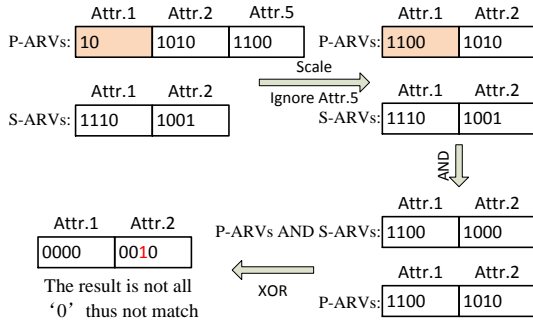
P-ARVs:

| Attr.1 | Attr.2 | Attr.5 |
|---|---|---|
| 10 | 1010 | 1100 |

S-ARVs:

| Attr.1 | Attr.2 |
|---|---|
| 1110 | 1001 |

Scale

Ignore Attr.5

P-ARVs:

| Attr.1 | Attr.2 |
|---|---|
| 1100 | 1010 |

S-ARVs:

| Attr.1 | Attr.2 |
|---|---|
| 1110 | 1001 |

AND

P-ARVs AND S-ARVs:

| Attr.1 | Attr.2 |
|---|---|
| 1100 | 1000 |

P-ARVs:

| Attr.1 | Attr.2 |
|---|---|
| 1100 | 1010 |

XOR

| Attr.1 | Attr.2 |
|---|---|
| 0000 | 0010 |

The result is not all '0' thus not match